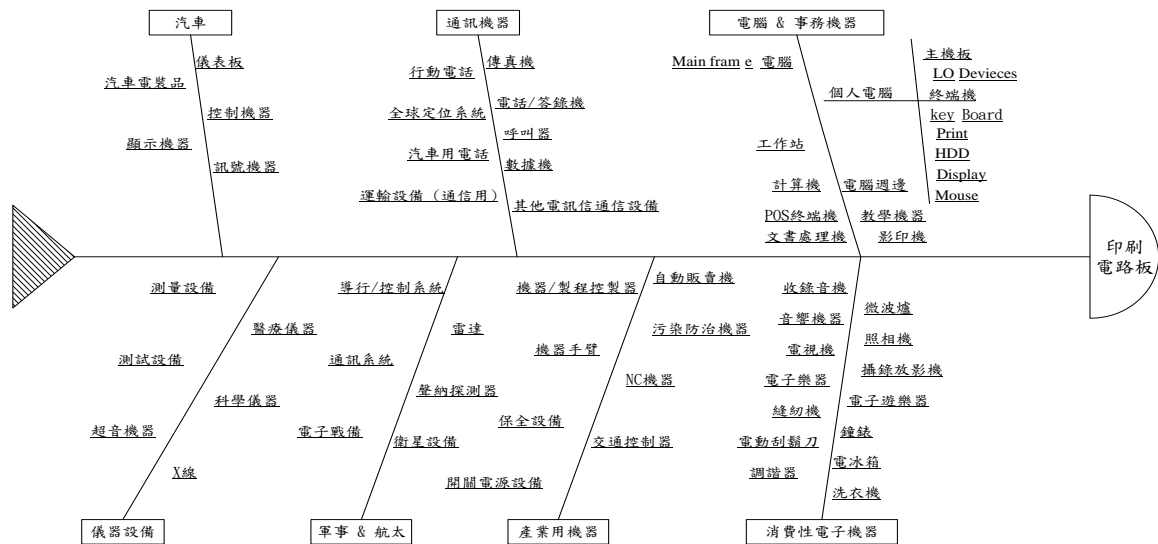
汽車

儀表板
汽車電裝品
控制機器
顯示機器
訊號機器

通訊機器

行動電話
傳真機
全球定位系統
電話/答錄機
呼叫器
汽車用電話
數據機
運輸設備（通信用）
其他電訊信通信設備

電腦 & 事務機器

Main fram e 電腦
個人電腦
主機板
LO Devieces
終端機
key Board
Print
HDD
Display
Mouse
工作站
計算機
電腦週邊
POS終端機
教學機器
文書處理機
影印機

印刷電路板

測量設備
醫療儀器
測試設備
科學儀器
超音機器
X線
儀器設備

導行/控制系統
雷達
通訊系統
聲納探測器
電子戰備
衛星設備
開關電源設備
軍事 & 航太

機器/製程控製器
自動販賣機
污染防治機器
機器手臂
NC機器
保全設備
交通控制器
產業用機器

收錄音機
微波爐
音響機器
照相機
電視機
攝錄放影機
電子樂器
電子遊樂器
縫紉機
鐘錶
電動刮鬍刀
電冰箱
調諧器
洗衣機
消費性電子機器